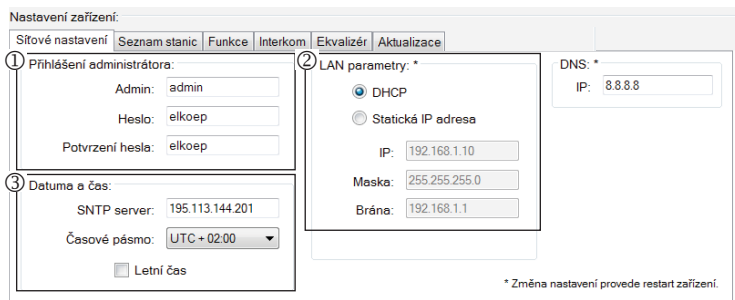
Nastavení zařízení:

Síťové nastavení | Seznam stanic | Funkce | Interkom | Ekvalizér | Aktualizace

① Přihlášení administrátora:
Admin: admin
Heslo: elkoep
Potvrzení hesla: elkoep

② LAN parametry: *
DHCP
Statická IP adresa
IP: 192.168.1.10
Maska: 255.255.255.0
Brána: 192.168.1.1

DNS: *
IP: 8.8.8.8

③ Datuma a čas:
SNTP server: 195.113.144.201
Časové pásmo: UTC + 02:00
Letní čas

* Změna nastavení provede restart zařízení.